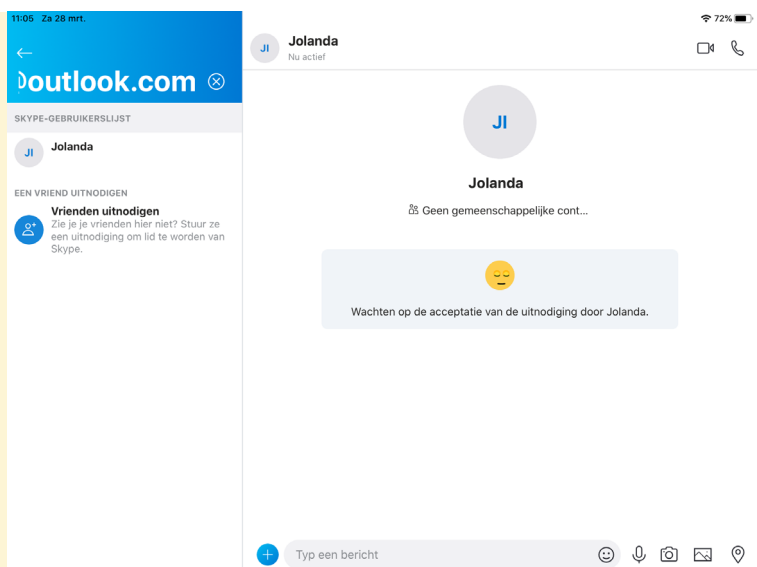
11:05 Za 28 mrt.

72%

←

)outlook.com

SKYPE-GEBRUIKERSLIJST

JI Jolanda

EEN VRIEND UITNODIGEN

Vrienden uitnodigen
Zie je je vrienden hier niet? Stuur ze een uitnodiging om lid te worden van Skype.

JI Jolanda
Nu actief

JI

Jolanda

Geen gemeenschappelijke cont...

Wachten op de acceptatie van de uitnodiging door Jolanda.

Typ een bericht